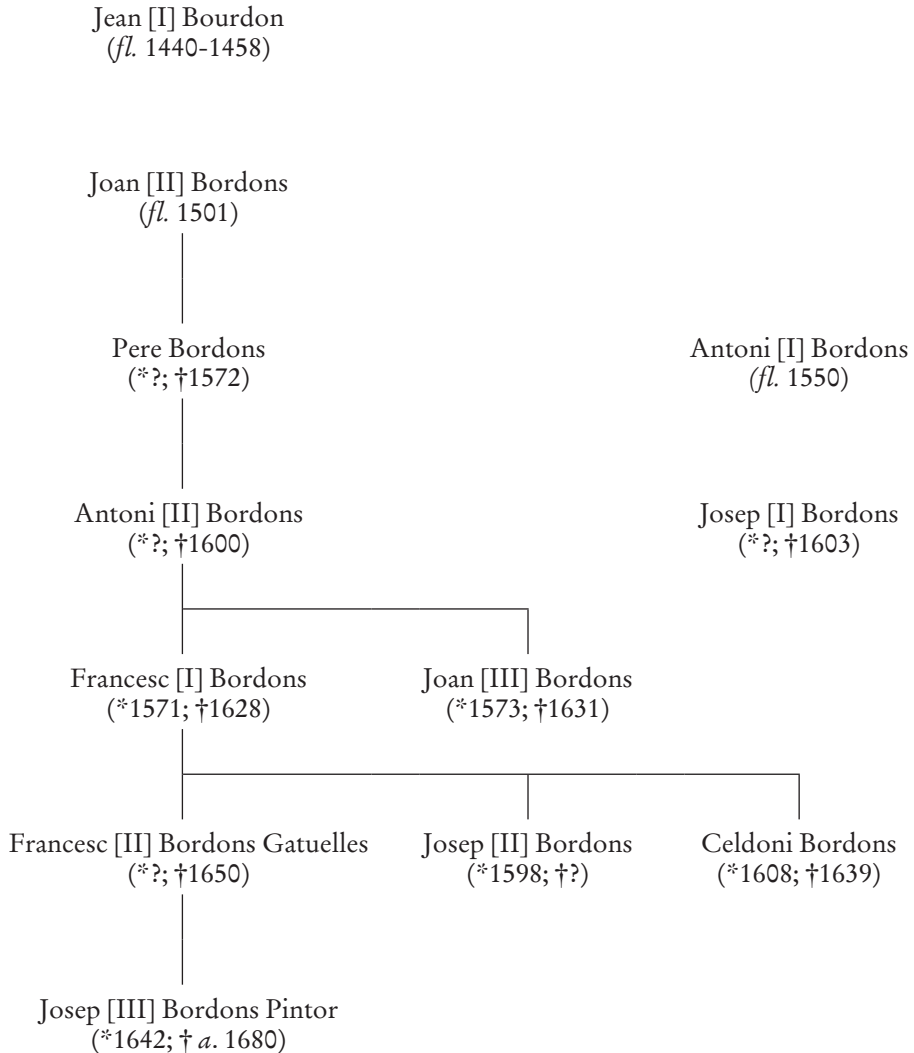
Jean [I] Bourdon
(*fl.* 1440-1458)

Joan [II] Bordons
(*fl.* 1501)

Pere Bordons
(*?; †1572)

Antoni [I] Bordons
(*fl.* 1550)

Antoni [II] Bordons
(*?; †1600)

Josep [I] Bordons
(*?; †1603)

Francesc [I] Bordons
(*1571; †1628)

Joan [III] Bordons
(*1573; †1631)

Francesc [II] Bordons Gatuelles
(*?; †1650)

Josep [II] Bordons
(*1598; †?)

Celdoni Bordons
(*1608; †1639)

Josep [III] Bordons Pintor
(*1642; † *a.* 1680)